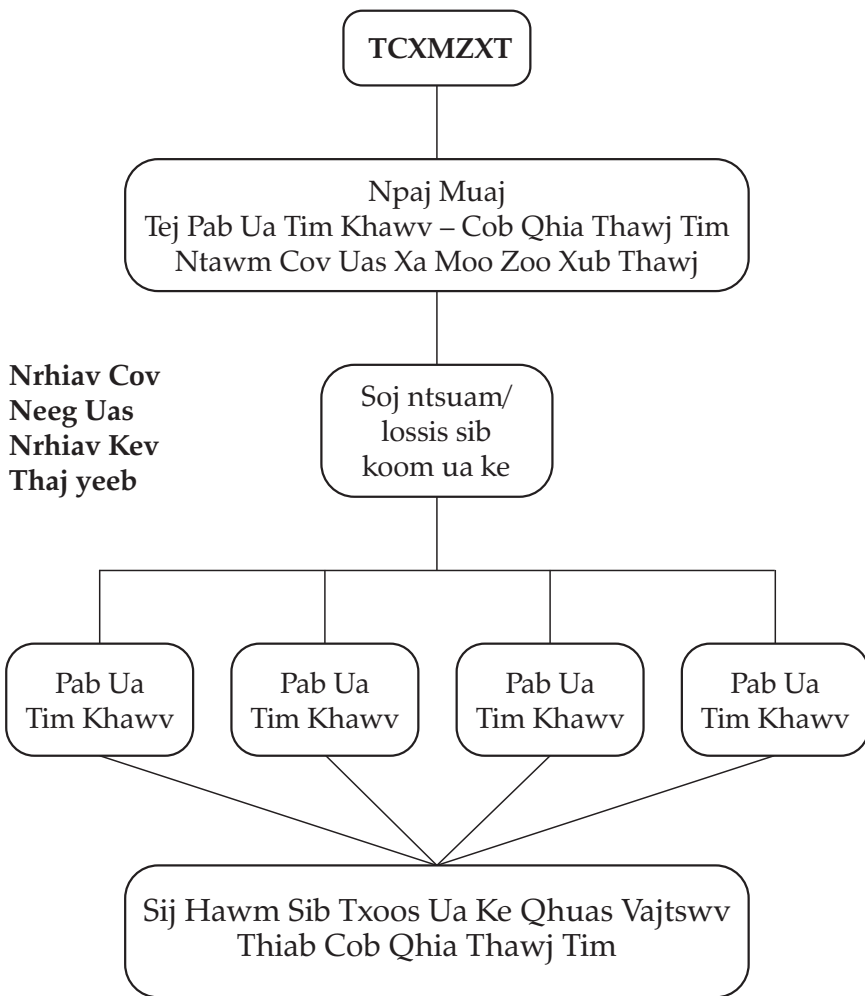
TCXMZXT

Npaj Muaj
Tej Pab Ua Tim Khawv – Cob Qhia Thawj Tim
Ntawm Cov Uas Xa Moo Zoo Xub Thawj

Nrhiav Cov
Neeg Uas
Nrhiav Kev
Thaj yeeb

Soj ntsuam/
lossis sib
koom ua ke

Pab Ua
Tim Khawv

Pab Ua
Tim Khawv

Pab Ua
Tim Khawv

Pab Ua
Tim Khawv

Sij Hawm Sib Txoos Ua Ke Qhuas Vajtswv
Thiab Cob Qhia Thawj Tim